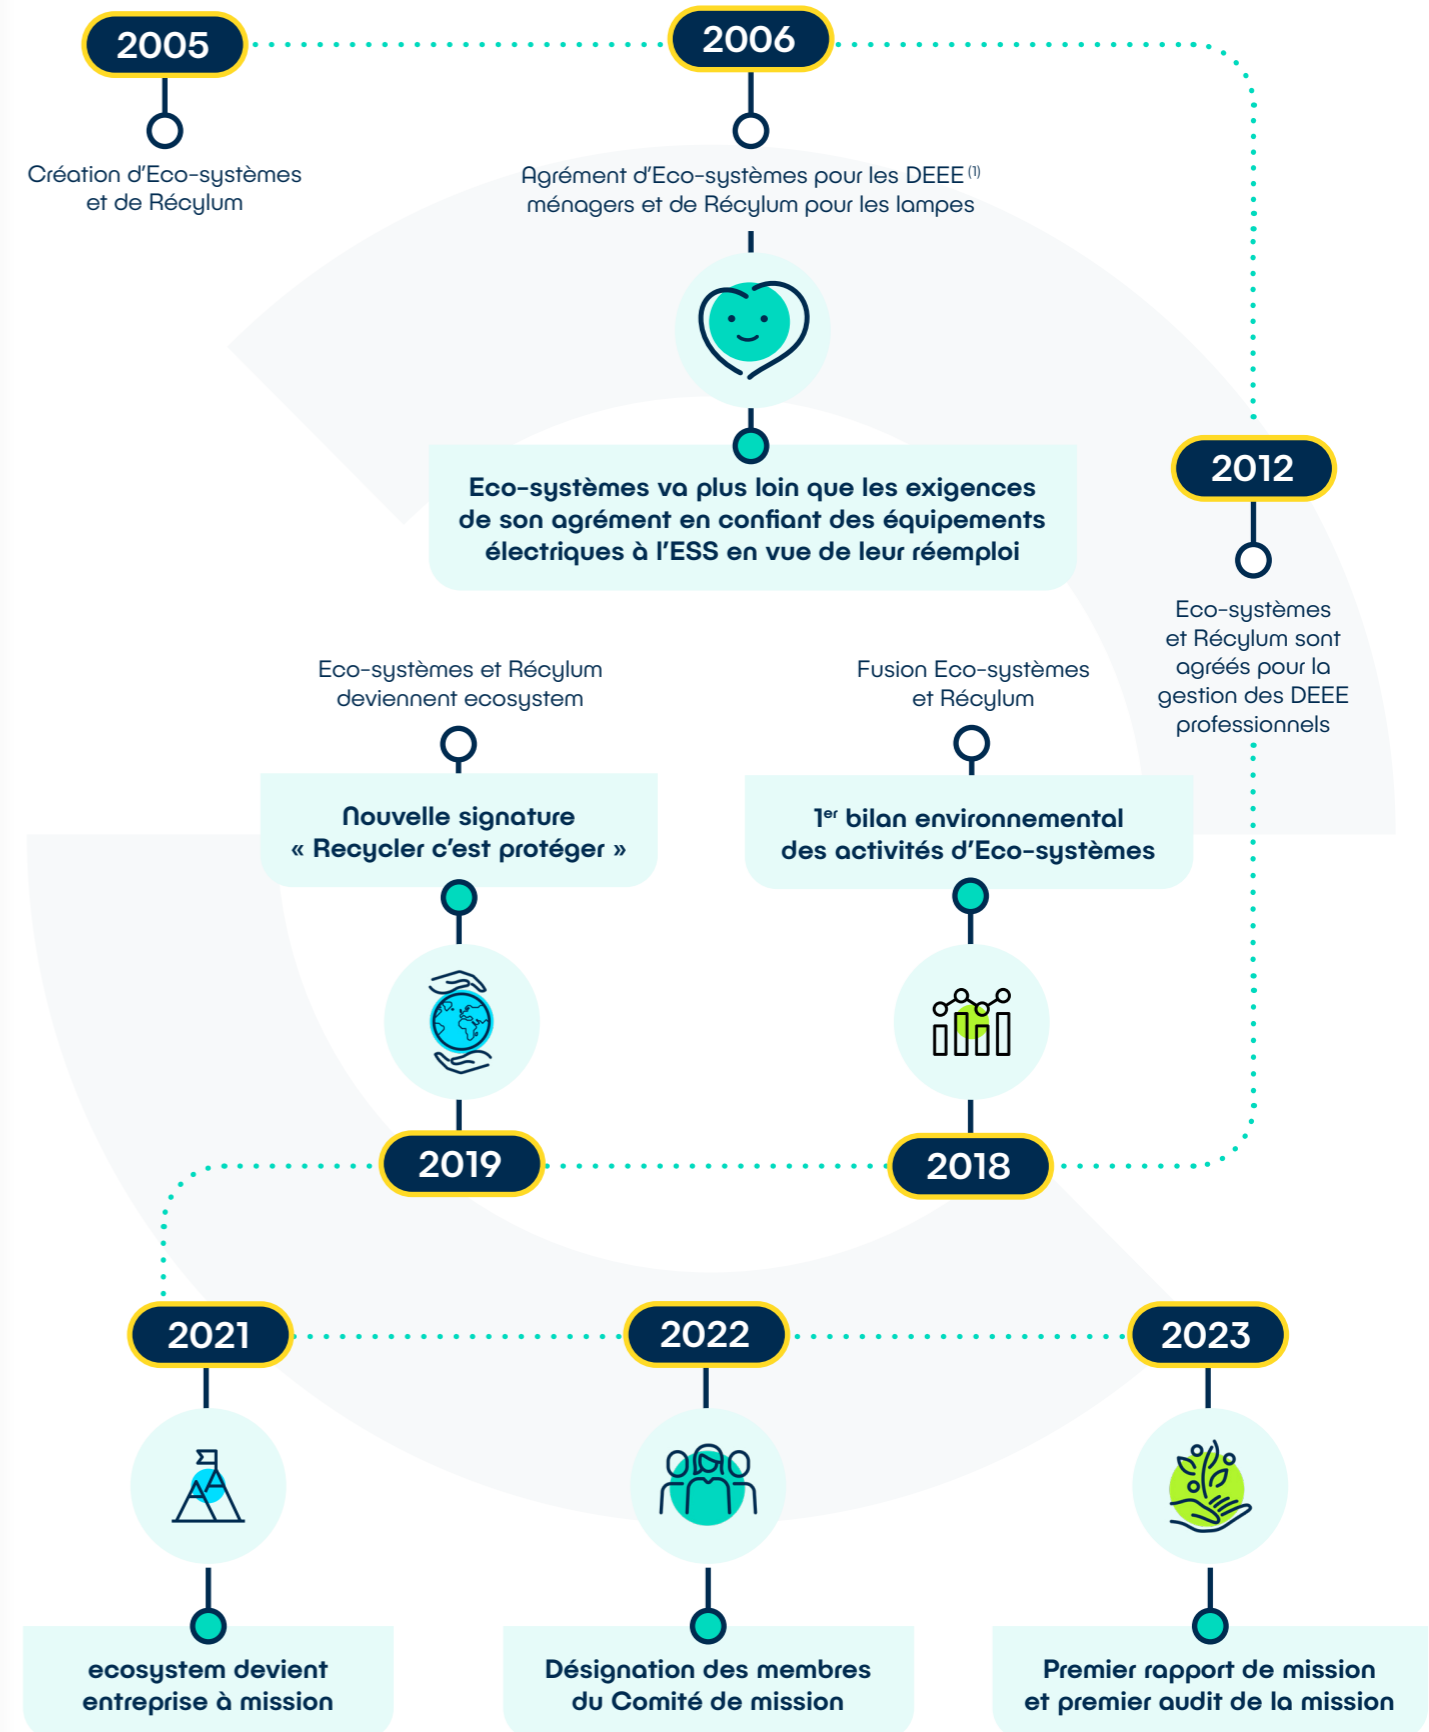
2005

Création d'Eco-systèmes et de Récylum

2006

Agrément d'Eco-systèmes pour les DEEE $^{(1)}$ ménagers et de Récylum pour les lampes

Eco-systèmes va plus loin que les exigences de son agrément en confiant des équipements électriques à l'ESS en vue de leur réemploi

2012

Eco-systèmes et Récylum sont agréés pour la gestion des DEEE professionnels

Eco-systèmes et Récylum deviennent ecosystem

Nouvelle signature « Recycler c'est protéger »

2019

Fusion Eco-systèmes et Récylum

1$^{er}$ bilan environnemental des activités d'Eco-systèmes

2018

2021

ecosystem devient entreprise à mission

2022

Désignation des membres du Comité de mission

2023

Premier rapport de mission et premier audit de la mission